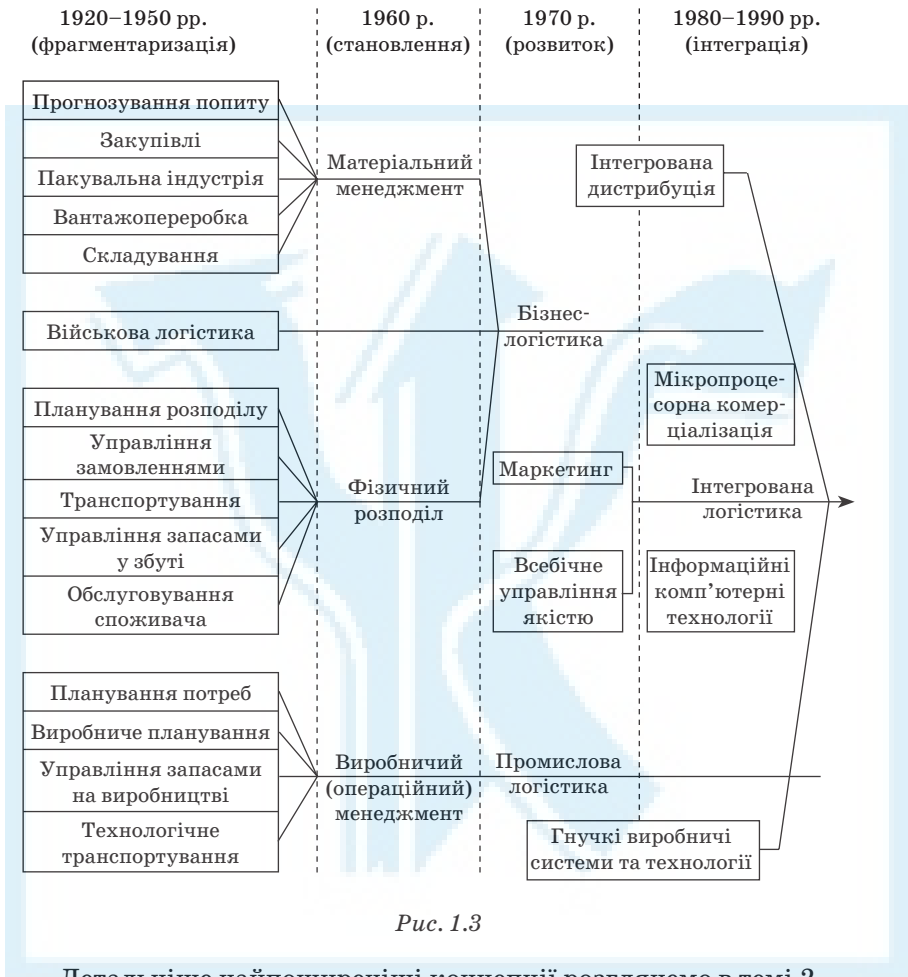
1920–1950 рр.
(фрагментаризація)

1960 р.
(становлення)

1970 р.
(розвиток)

1980–1990 рр.
(інтеграція)

Прогнозування попиту

Закупівлі

Пакувальна індустрія

Вантажопереробка

Складування

Матеріальний менеджмент

Інтегрована дистрибуція

Військова логістика

Бізнес-логістика

Мікропроцесорна комерціалізація

Планування розподілу

Управління замовленнями

Транспортування

Управління запасами у збуті

Обслуговування споживача

Фізичний розподіл

Маркетинг

Всебічне управління якістю

Інтегрована логістика

Інформаційні комп'ютерні технології

Планування потреб

Виробниче планування

Управління запасами на виробництві

Технологічне транспортування

Виробничий (операційний) менеджмент

Промислова логістика

Гнучкі виробничі системи та технології

Рис. 1.3

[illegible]